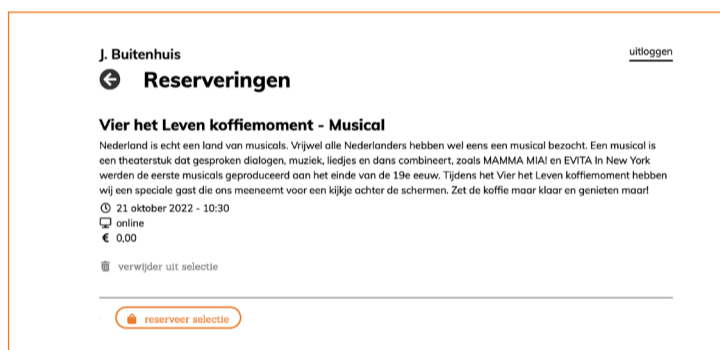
J. Buitenhuis

uitloggen

Reserveringen

Vier het Leven koffiemoment - Musical

Nederland is echt een land van musicals. Vrijwel alle Nederlanders hebben wel eens een musical bezocht. Een musical is een theaterstuk dat gesproken dialogen, muziek, liedjes en dans combineert, zoals MAMMA MIA! en EVITA In New York werden de eerste musicals geproduceerd aan het einde van de 19e eeuw. Tijdens het Vier het Leven koffiemoment hebben wij een speciale gast die ons meeneemt voor een kijkje achter de schermen. Zet de koffie maar klaar en genieten maar!

21 oktober 2022 - 10:30

online

€ 0,00

verwijder uit selectie

reserveer selectie